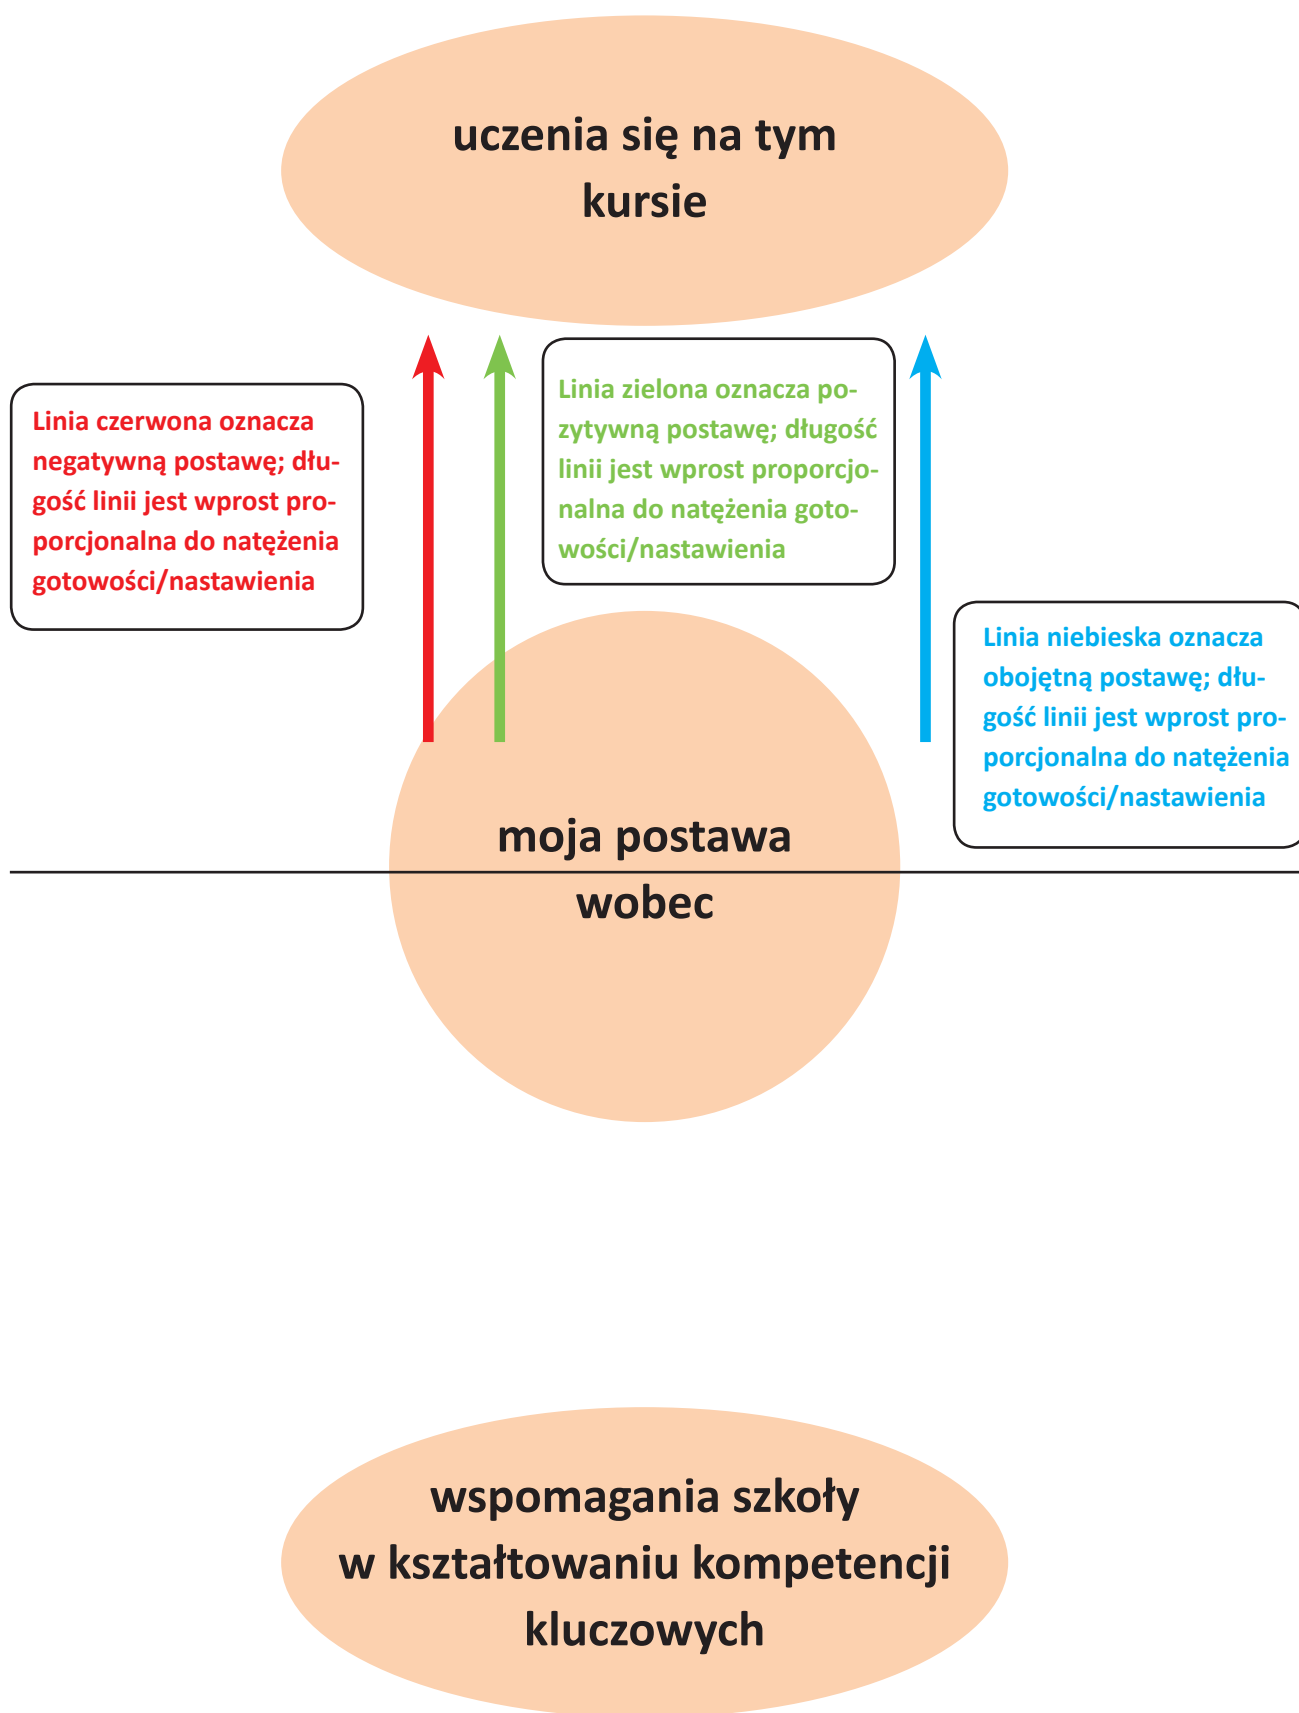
uczenia się na tym kursie

Linia czerwona oznacza negatywną postawę; długość linii jest wprost proporcjonalna do natężenia gotowości/nastawienia

Linia zielona oznacza pozytywną postawę; długość linii jest wprost proporcjonalna do natężenia gotowości/nastawienia

Linia niebieska oznacza obojętną postawę; długość linii jest wprost proporcjonalna do natężenia gotowości/nastawienia

moja postawa wobec

wspomagania szkoły w kształtowaniu kompetencji kluczowych